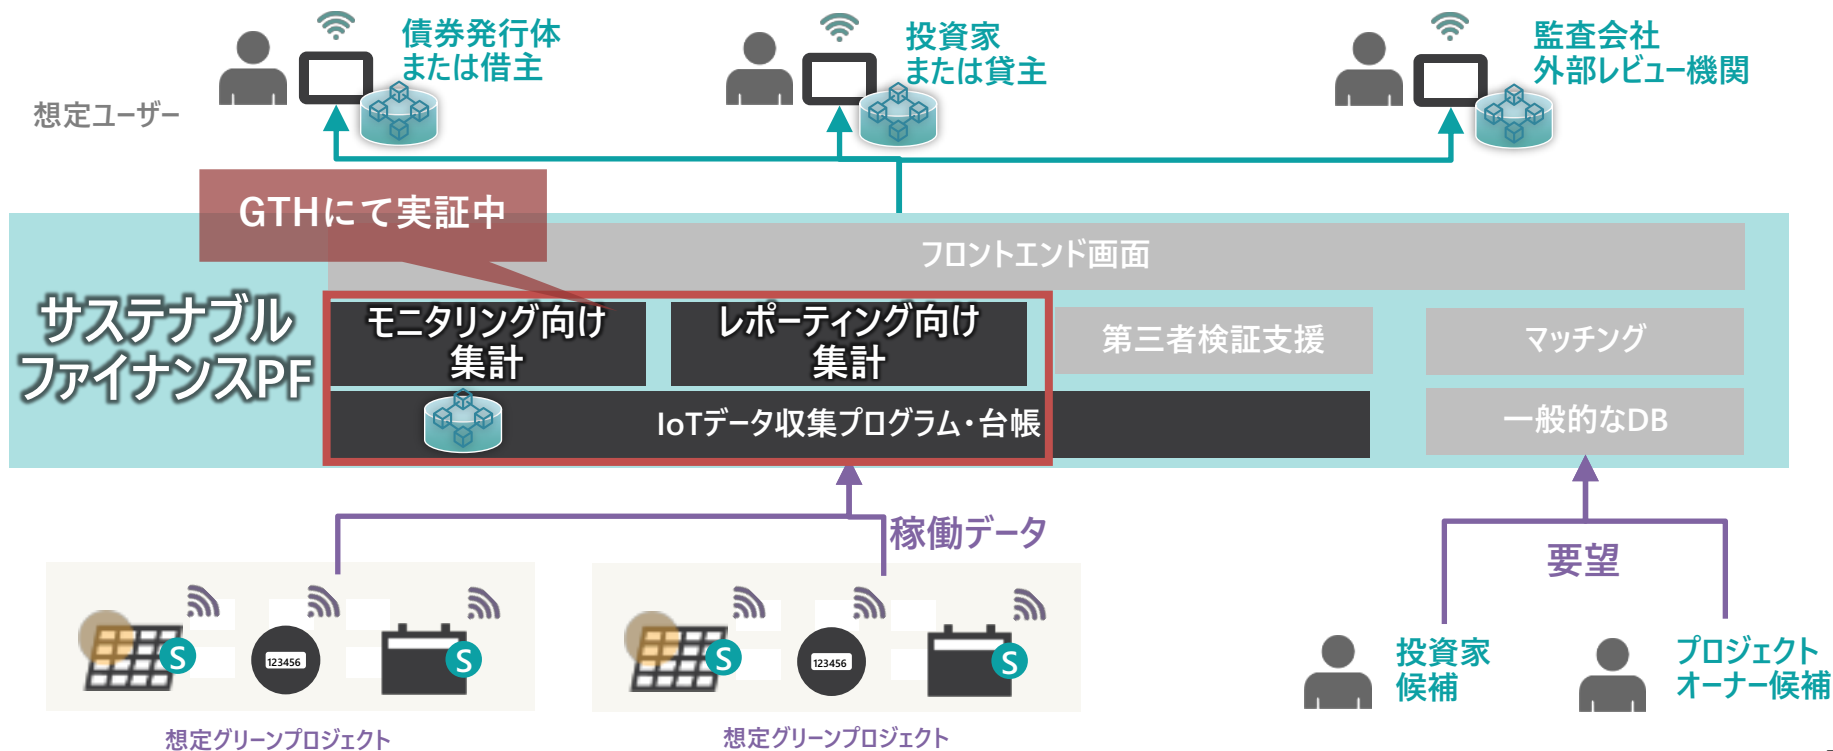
想定ユーザー

債券発行体
または借主

投資家
または貸主

監査会社
外部レビュー機関

GTHにて実証中

サステナブル
ファイナンスPF

フロントエンド画面

モニタリング向け
集計

レポーティング向け
集計

第三者検証支援

マッチング

IoTデータ収集プログラム・台帳

一般的なDB

稼働データ

要望

123456

123456

投資家
候補

プロジェクト
オーナー候補

想定グリーンプロジェクト

想定グリーンプロジェクト